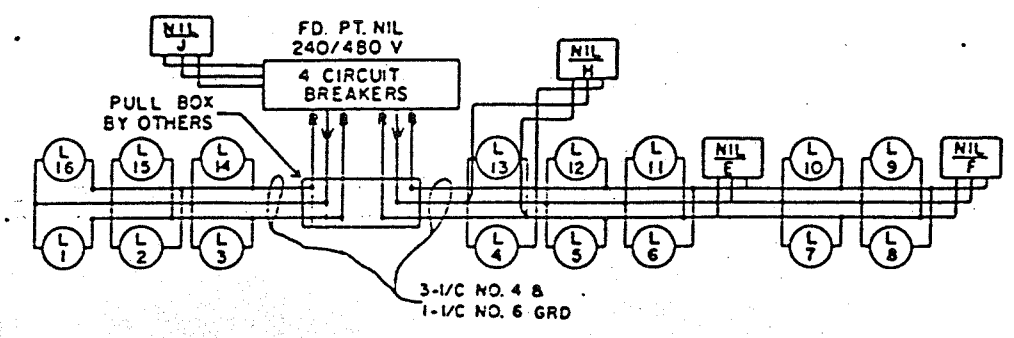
NIL
J

FD. PT. NIL
240/480 V

4 CIRCUIT
BREAKERS

NIL
H

PULL BOX
BY OTHERS

R W B R W B

L 16
L 15
L 14
L 13
L 12
L 11
NIL E
L 10
L 9
NIL F

L 1
L 2
L 3
L 4
L 5
L 6
L 7
L 8

3-1/C NO. 4 &
1-1/C NO. 6 GRD